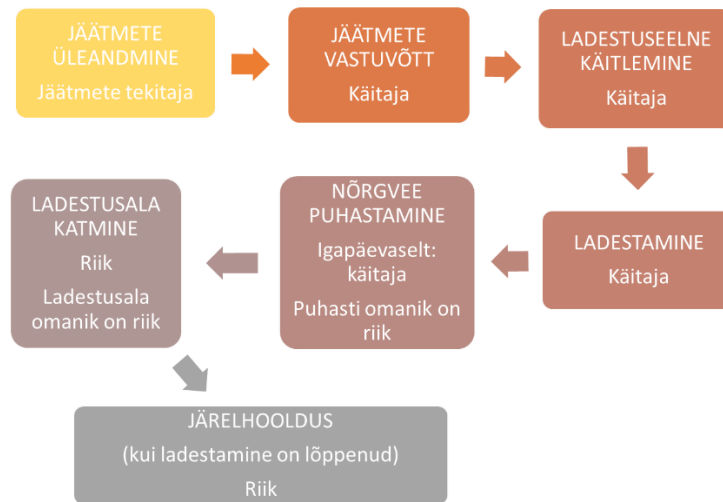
JÄÄTMETE ÜLEANDMINE
Jäätmete tekitaja

JÄÄTMETE VASTUVÕTT
Käitaja

LADESTUSEELNE KÄITLEMINE
Käitaja

LADESTAMINE
Käitaja

NÕRGVEE PUHASTAMINE
Igapäevaselt: käitaja
Puhasti omanik on riik

LADESTUSALA KATMINE
Riik
Ladestusala omanik on riik

JÄRELHOOLDUS
(kui ladestamine on lõppenud)
Riik